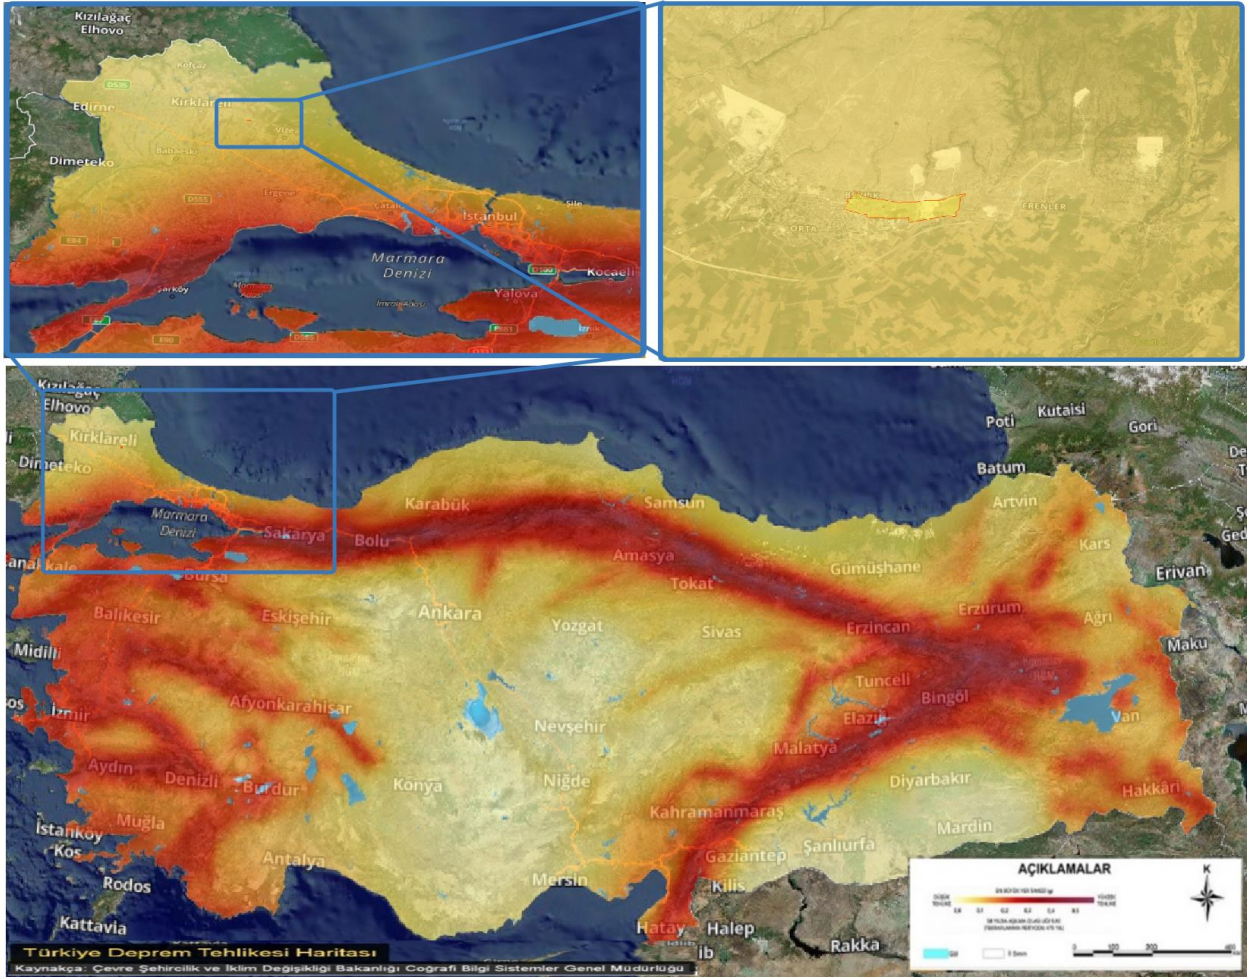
Kızılağaç
Elhovo
Kofçaz
Edirne
Kırklareli
Vize
Babaeski
Dimeteko
Ergene
Çatalca
Şile
İstanbul
Marmara Denizi
Kocaeli
Şarköy
İmralı Adası
Yalova
İznik

FRENLER
ORTA

Kızılağaç
Elhovo
Kırklareli
Dimeteko
Marmara Denizi
Sakarya
Bolu
Karabük
Samsun
Poti
Kutaisi
Gori
Batum
Artvin
Kars
Erivan
Amasya
Tokat
Gümüşhane
Bursa
Balıkesir
Eskişehir
Ankara
Yozgat
Sivas
Erzincan
Erzurum
Ağrı
Maku
Midilli
İzmir
Afyonkarahisar
Tunceli
Bingöl
Van
Nevşehir
Elazığ
Malatya
Aydın
Denizli
Burdur
Konya
Niğde
Diyarbakır
Hakkari
Muğla
İstanköy
Kos
Kahramanmaraş
Mardin
Antalya
Gaziantep
Şanlıurfa
Rodos
Mersin
Kilis
Kattavia
Hatay
Halep
Rakka
AÇIKLAMALAR
K
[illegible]
Türkiye Deprem Tehlikesi Haritası
Kaynakça: Çevre Şehircilik ve İklim Değişikliği Bakanlığı Coğrafi Bilgi Sistemler Genel Müdürlüğü